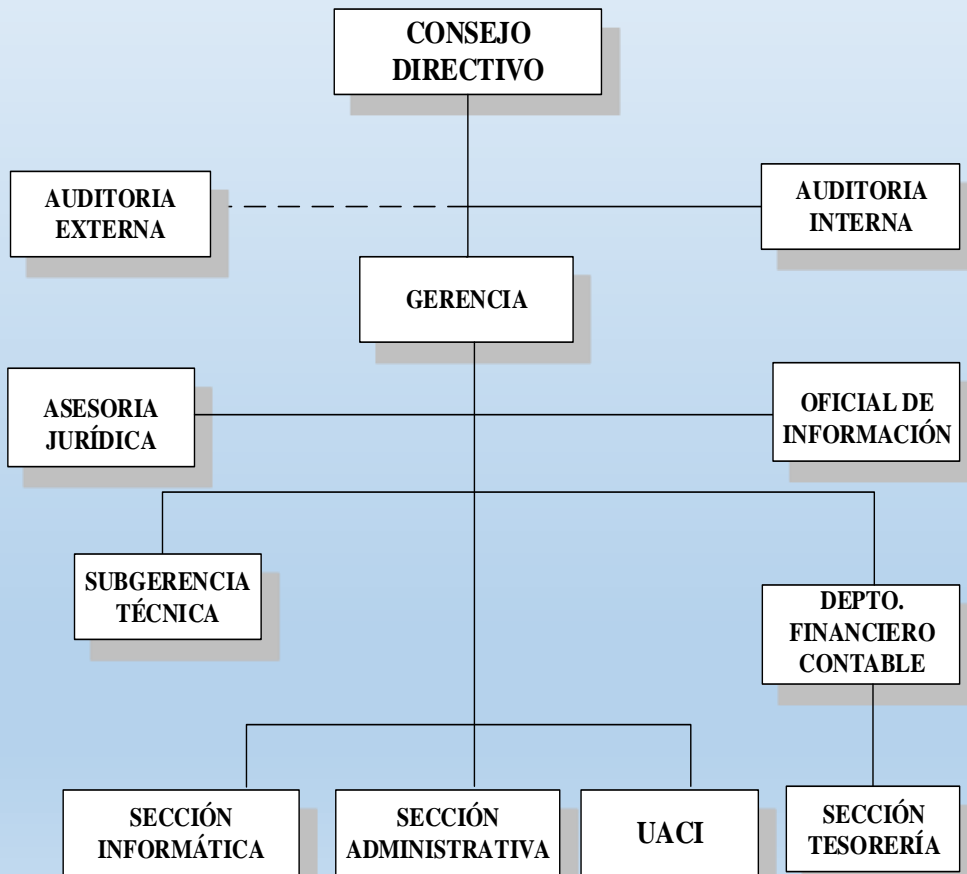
CONSEJO DIRECTIVO

AUDITORIA EXTERNA

AUDITORIA INTERNA

GERENCIA

ASESORIA JURÍDICA

OFICIAL DE INFORMACIÓN

SUBGERENCIA TÉCNICA

DEPTO. FINANCIERO CONTABLE

SECCIÓN INFORMÁTICA

SECCIÓN ADMINISTRATIVA

UACI

SECCIÓN TESORERÍA